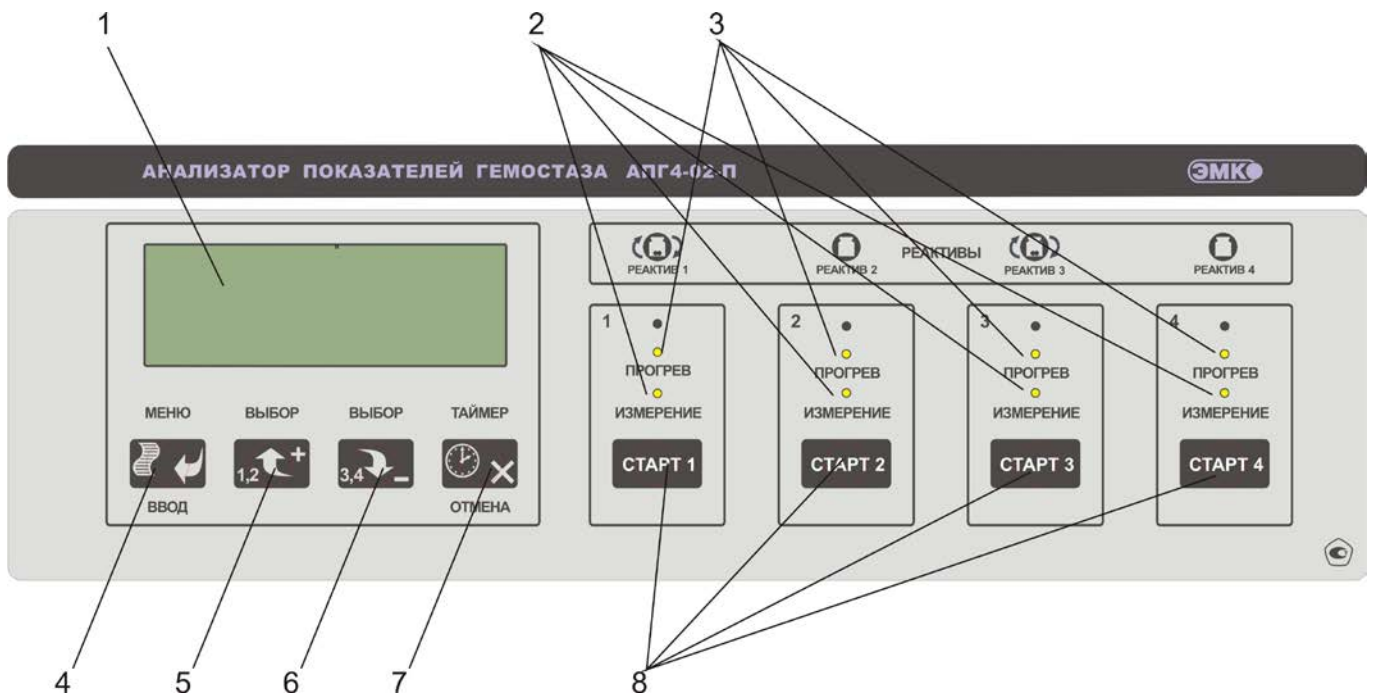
1

2

3

АНАЛИЗАТОР ПОКАЗАТЕЛЕЙ ГЕМОСТАЗА АПГ4-02-П

ЭМКО

РЕАКТИВ 1

РЕАКТИВ 2

РЕАКТИВЫ

РЕАКТИВ 3

РЕАКТИВ 4

1
ПРОГРЕВ
ИЗМЕРЕНИЕ
СТАРТ 1

2
ПРОГРЕВ
ИЗМЕРЕНИЕ
СТАРТ 2

3
ПРОГРЕВ
ИЗМЕРЕНИЕ
СТАРТ 3

4
ПРОГРЕВ
ИЗМЕРЕНИЕ
СТАРТ 4

МЕНЮ

ВЫБОР

ВЫБОР

ТАЙМЕР

1,2

3,4

ВВОД

ОТМЕНА

4

5

6

7

8